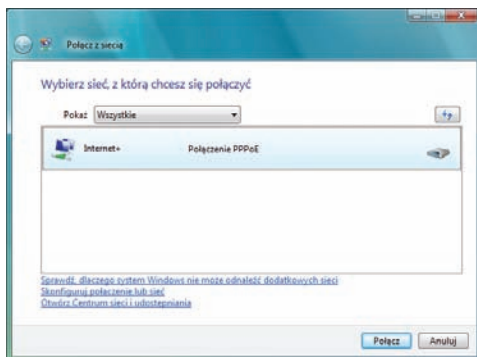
Połącz z siecią

Wybierz sieć, z którą chcesz się połączyć

Pokaż Wszystkie

Internet+ Połączenie PPPoE

Sprawdź, dlaczego system Windows nie może odnaleźć dodatkowych sieci
Skonfiguruj połączenie lub sieć
Otwórz Centrum sieci i udostępniania

Połącz Anuluj